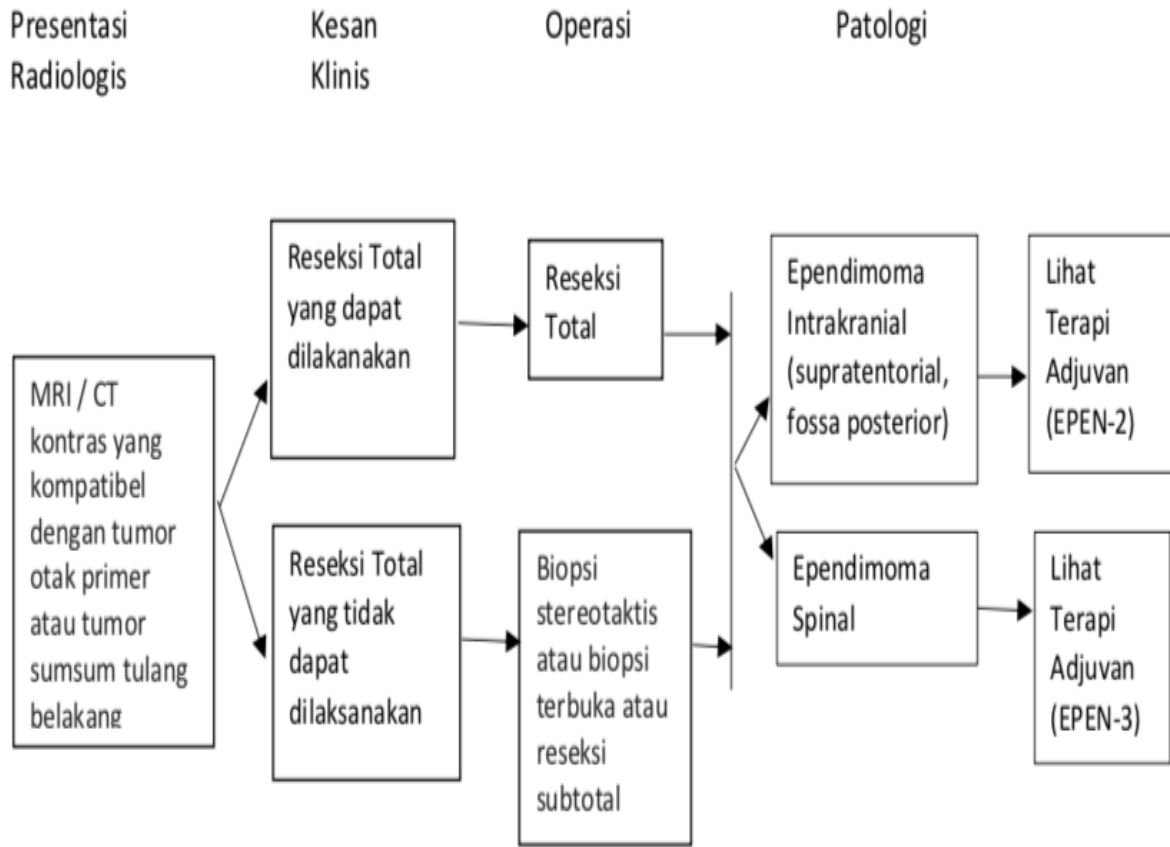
Presentasi Radiologis

Kesan Klinis

Operasi

Patologi

MRI / CT kontras yang kompatibel dengan tumor otak primer atau tumor sumsum tulang belakang

Reseksi Total yang dapat dilakanakan

Reseksi Total

Reseksi Total yang tidak dapat dilaksanakan

Biopsi stereotaktis atau biopsi terbuka atau reseksi subtotal

Ependimoma Intrakranial (supratentorial, fossa posterior)

Lihat Terapi Adjuvan (EPEN-2)

Ependimoma Spinal

Lihat Terapi Adjuvan (EPEN-3)